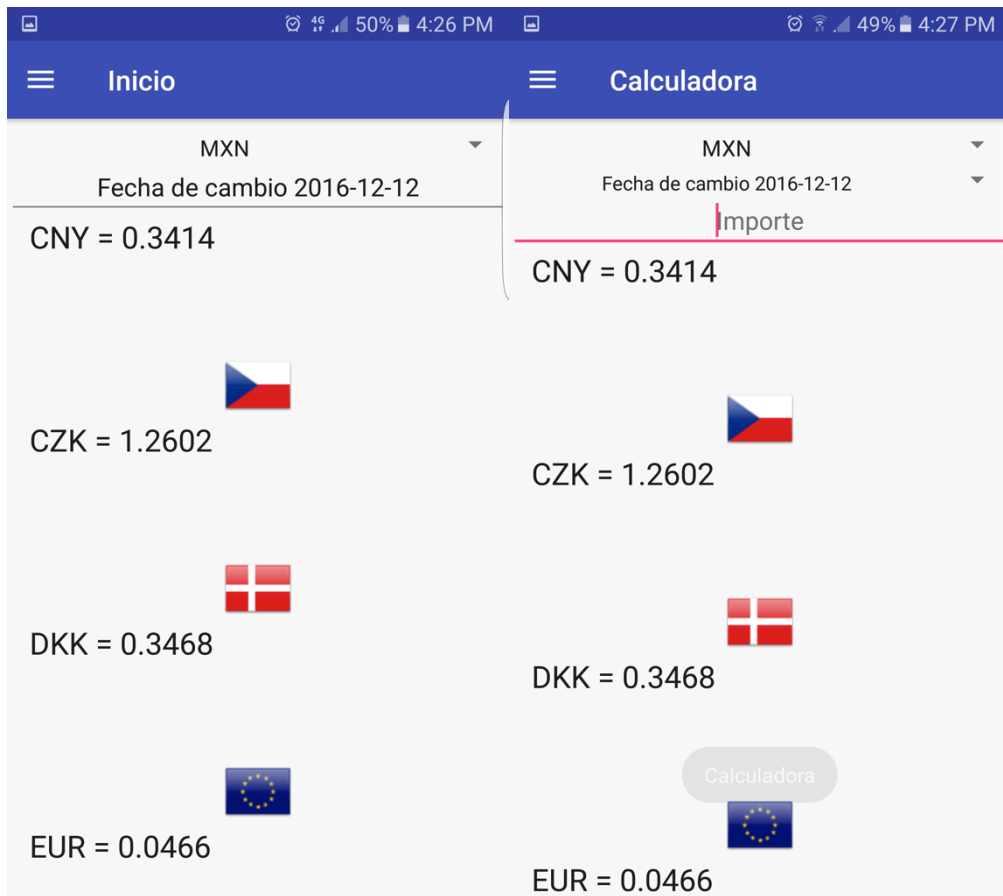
4G 50% 4:26 PM

Inicio

MXN

Fecha de cambio 2016-12-12

CNY = 0.3414

CZK = 1.2602

DKK = 0.3468

EUR = 0.0466

49% 4:27 PM

Calculadora

MXN

Fecha de cambio 2016-12-12

Importe

CNY = 0.3414

CZK = 1.2602

DKK = 0.3468

Calculadora

EUR = 0.0466